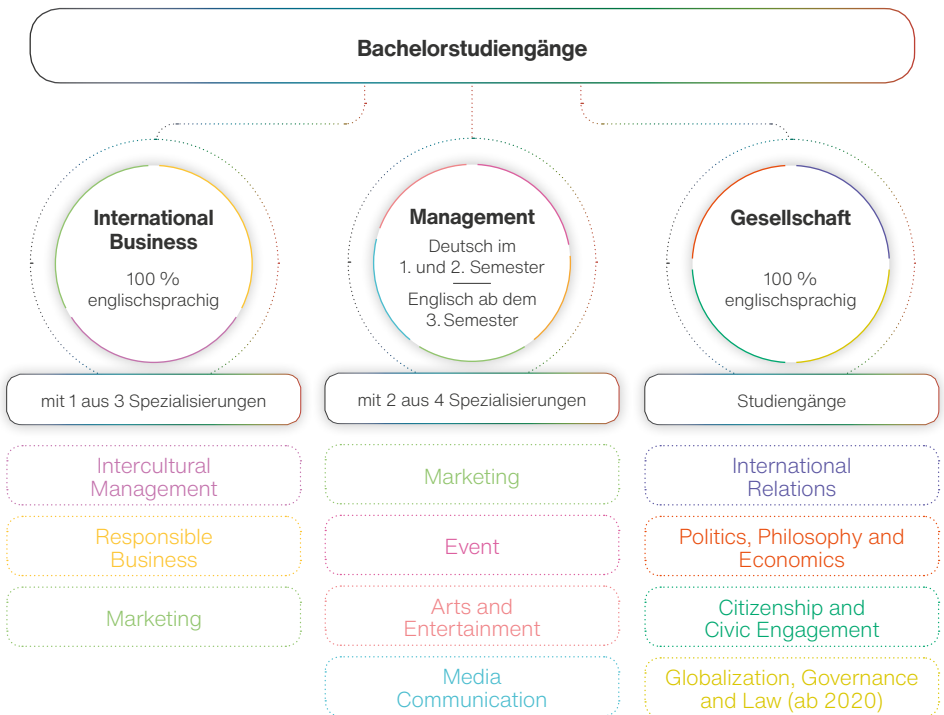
Bachelorstudiengänge

International Business

100 % englischsprachig

mit 1 aus 3 Spezialisierungen

Intercultural Management

Responsible Business

Marketing

Management

Deutsch im 1. und 2. Semester

Englisch ab dem 3. Semester

mit 2 aus 4 Spezialisierungen

Marketing

Event

Arts and Entertainment

Media Communication

Gesellschaft

100 % englischsprachig

Studiengänge

International Relations

Politics, Philosophy and Economics

Citizenship and Civic Engagement

Globalization, Governance and Law (ab 2020)